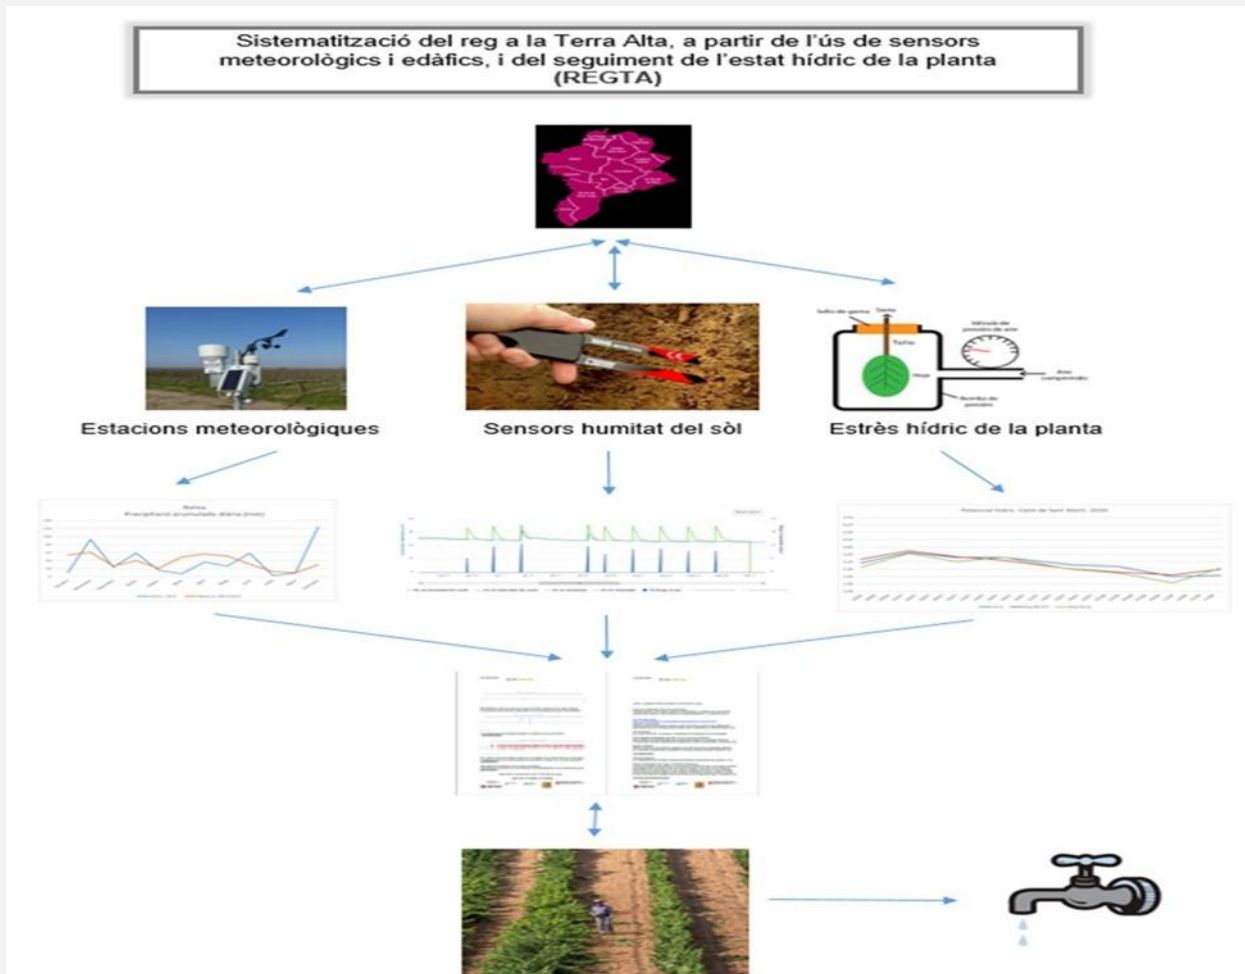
Sistematització del reg a la Terra Alta, a partir de l'ús de sensors meteorològics i edàfics, i del seguiment de l'estat hídric de la planta (REGTA)

Sello de goma

Tallo

Válvula de presión de aire

Aire comprimido

Hoja

Bomba de presión

Estacions meteorològiques

Sensors humitat del sòl

Estrès hídric de la planta

Batea
Precipitació acumulada diària (mm)

Potencial hídric, Corbera d'Ebre 2020

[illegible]